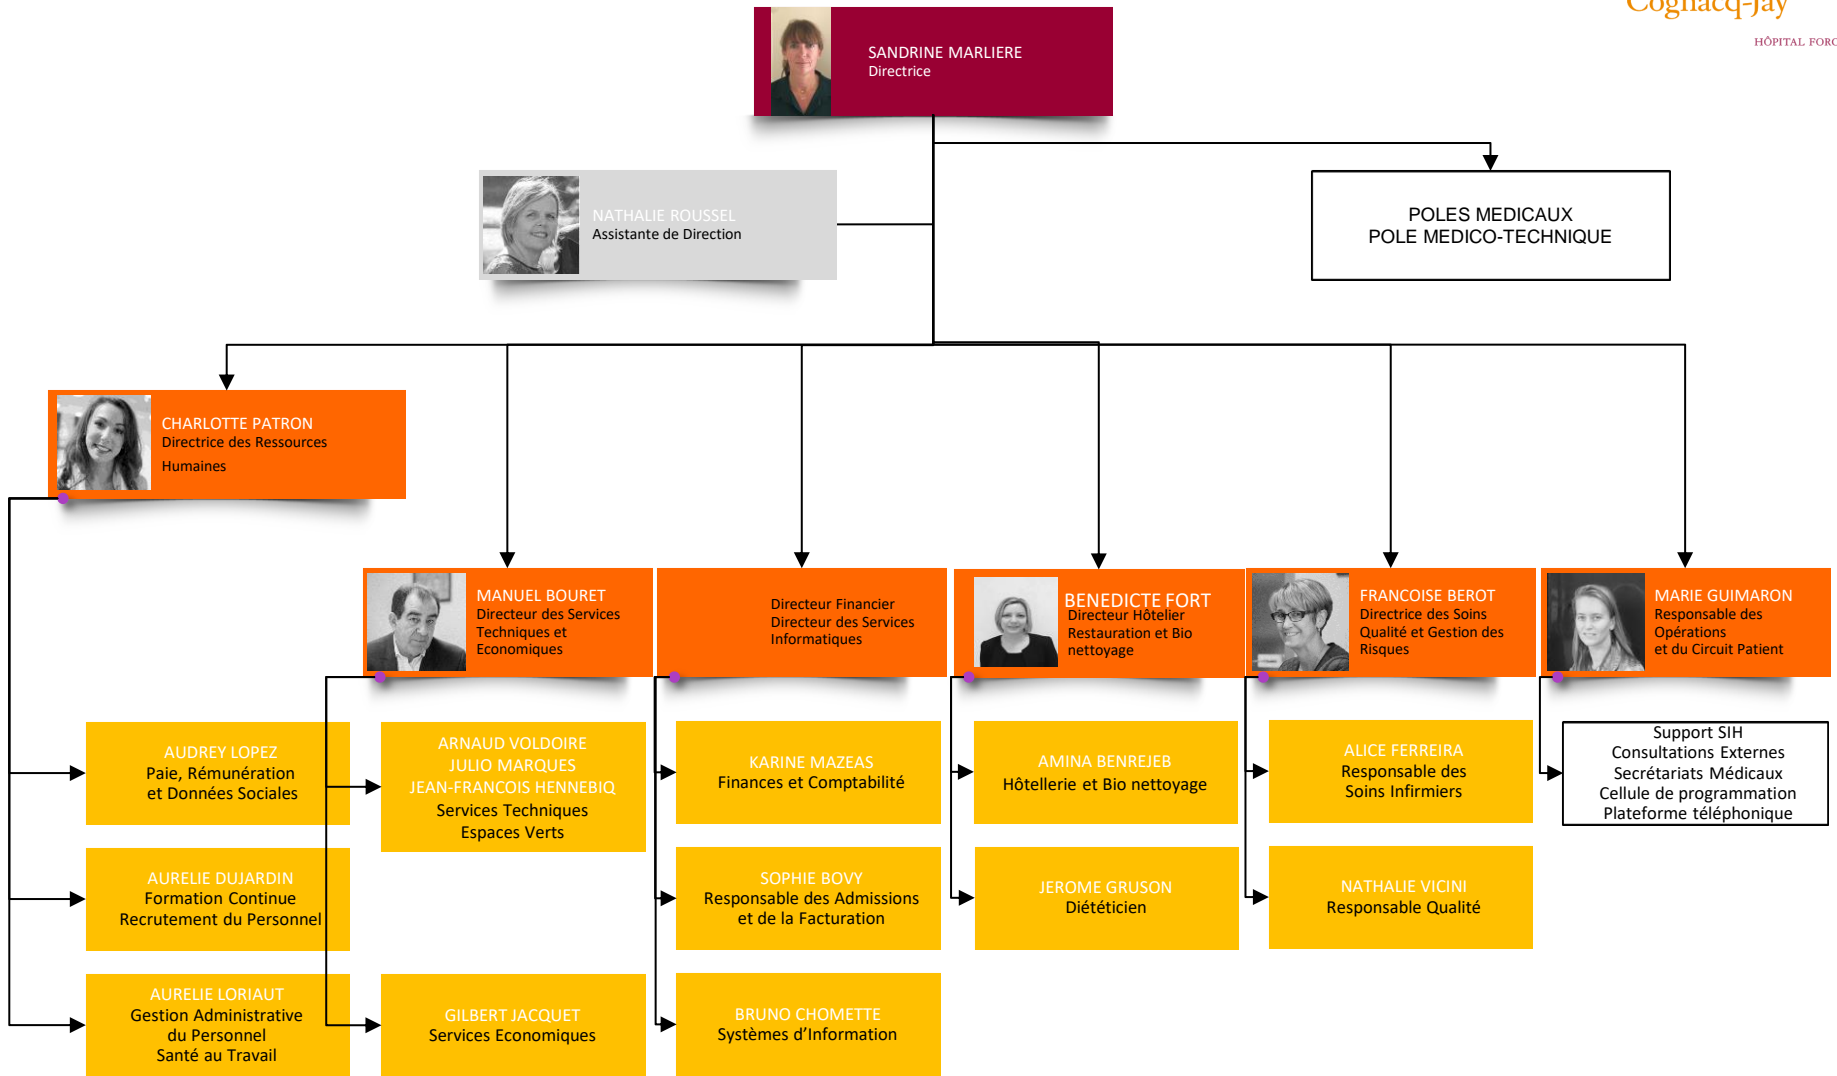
Cognacq-Jay
HÔPITAL FORC

SANDRINE MARLIERE
Directrice

NATHALIE ROUSSEL
Assistante de Direction

POLES MEDICAUX
POLE MEDICO-TECHNIQUE

CHARLOTTE PATRON
Directrice des Ressources Humaines

MANUEL BOURET
Directeur des Services Techniques et Economiques

Directeur Financier
Directeur des Services Informatiques

BENEDICTE FORT
Directeur Hôtelier Restauration et Bio nettoyage

FRANCOISE BEROT
Directrice des Soins Qualité et Gestion des Risques

MARIE GUIMARON
Responsable des Opérations et du Circuit Patient

AUDREY LOPEZ
Paie, Rémunération et Données Sociales

AURELIE DUJARDIN
Formation Continue
Recrutement du Personnel

AURELIE LORIAUT
Gestion Administrative du Personnel
Santé au Travail

ARNAUD VOLDOIRE
JULIO MARQUES
JEAN-FRANCOIS HENNEBIQ
Services Techniques
Espaces Verts

GILBERT JACQUET
Services Economiques

KARINE MAZEAS
Finances et Comptabilité

SOPHIE BOVY
Responsable des Admissions et de la Facturation

BRUNO CHOMETTE
Systèmes d'Information

AMINA BENREJEB
Hôtellerie et Bio nettoyage

JEROME GRUSON
Diététicien

ALICE FERREIRA
Responsable des Soins Infirmiers

NATHALIE VICINI
Responsable Qualité

Support SIH
Consultations Externes
Secrétariats Médicaux
Cellule de programmation
Plateforme téléphonique